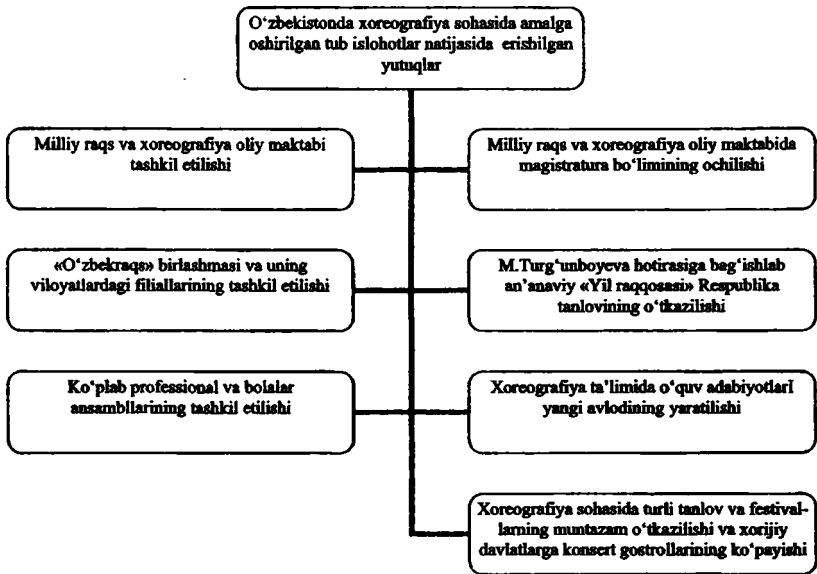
O‘zbekistonda xoreografiya sohasida amalga oshirilgan tub islohotlar natijasida erishilgan yutuqlar

Milliy raqs va xoreografiya oliy maktabi tashkil etilishi

Milliy raqs va xoreografiya oliy maktabida magistratura bo‘limining ochilishi

«O‘zbekraqs» birlashmasi va uning viloyatlardagi filiallarining tashkil etilishi

M.Turg‘unboyeva hotirasiga bag‘ishlab an’anaviy «Yil raqqosasi» Respublika tanlovining o‘tkazilishi

Ko‘plab professional va bolalar ansambllarining tashkil etilishi

Xoreografiya ta’limida o‘quv adabiyotlari yangi avlodining yaratilishi

Xoreografiya sohasida turli tanlov va festivallarning muntazam o‘tkazilishi va xorijiy davlatlarga konsert gastrollarining ko‘payishi